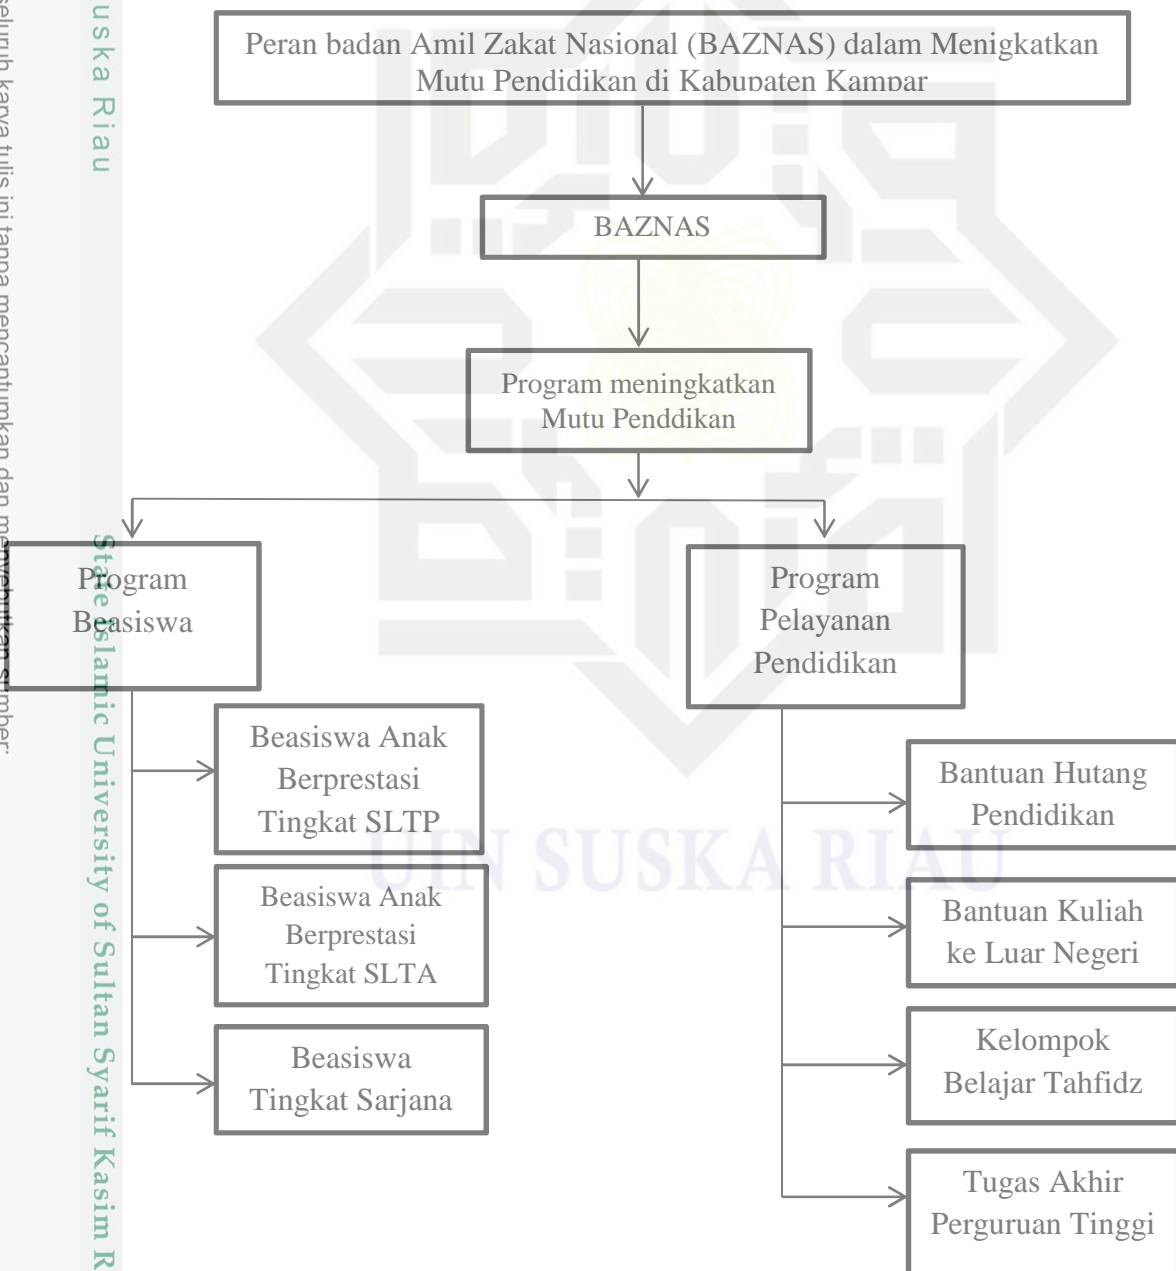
u s k a R i a u

seluruh karya tulis ini tanpa mencantumkan dan menyebutkan sumber

Peran badan Amil Zakat Nasional (BAZNAS) dalam Menigkatkan Mutu Pendidikan di Kabupaten Kampar

BAZNAS

Program meningkatkan Mutu Penddikan

Program Beasiswa

Program Pelayanan Pendidikan

Beasiswa Anak Berprestasi Tingkat SLTP

Beasiswa Anak Berprestasi Tingkat SLTA

Beasiswa Tingkat Sarjana

Bantuan Hutang Pendidikan

Bantuan Kuliah ke Luar Negeri

Kelompok Belajar Tahfidz

Tugas Akhir Perguruan Tinggi

State Islamic University of Sultan Syarif Kasim R

UIN SUSKA RIAU